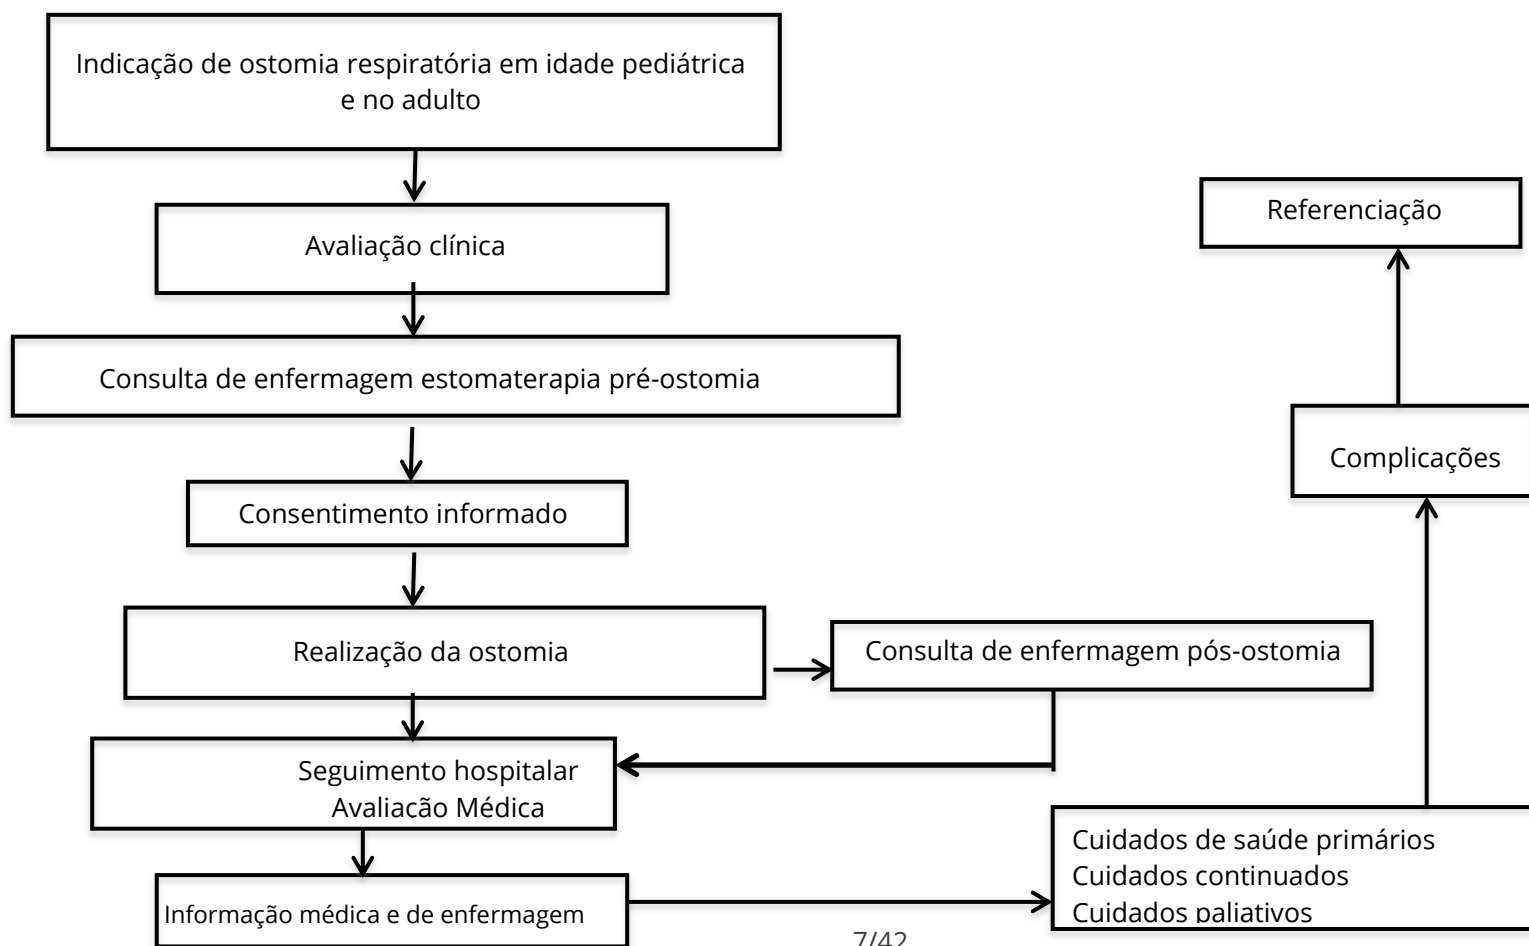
Indicação de ostomia respiratória em idade pediátrica e no adulto

Avaliação clínica

Consulta de enfermagem estomaterapia pré-ostomia

Consentimento informado

Realização da ostomia

Consulta de enfermagem pós-ostomia

Seguimento hospitalar
Avaliacão Médica

Informação médica e de enfermagem

Cuidados de saúde primários
Cuidados continuados
Cuidados paliativos

Complicações

Referenciação

7/42